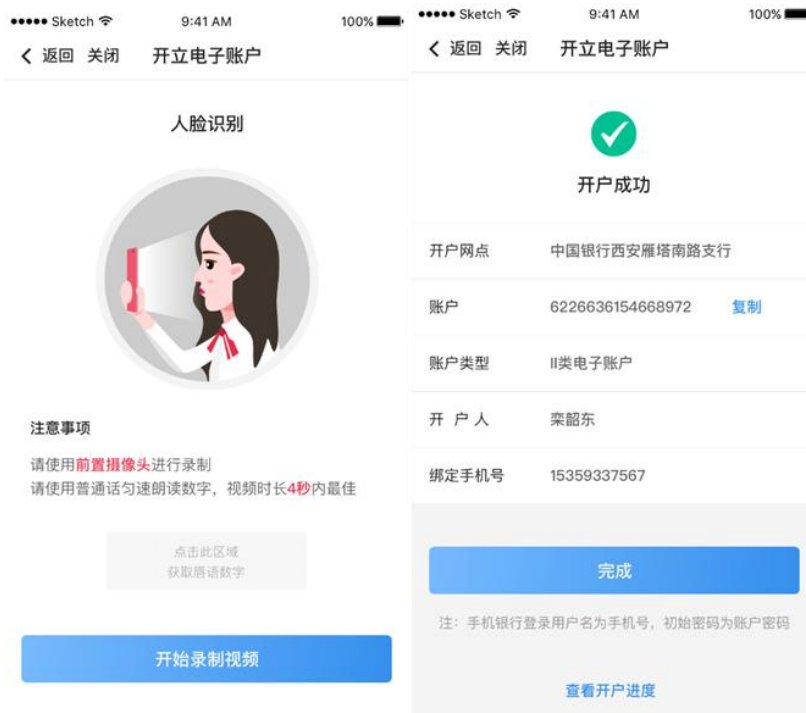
••••• Sketch 9:41 AM 100%

< 返回 关闭 开立电子账户

人脸识别

注意事项

请使用前置摄像头进行录制
请使用普通话匀速朗读数字，视频时长4秒内最佳

点击此区域
获取唇语数字

开始录制视频

••••• Sketch 9:41 AM 100%

< 返回 关闭 开立电子账户

开户成功

| 开户网点 | 中国银行西安雁塔南路支行 | |
|---|---|---|
| 账户 | 6226636154668972 | 复制 |
| 账户类型 | II类电子账户 | |
| 开 户 人 | 栾韶东 | |
| 绑定手机号 | 15359337567 | |

完成

注：手机银行登录用户名为手机号，初始密码为账户密码

查看开户进度